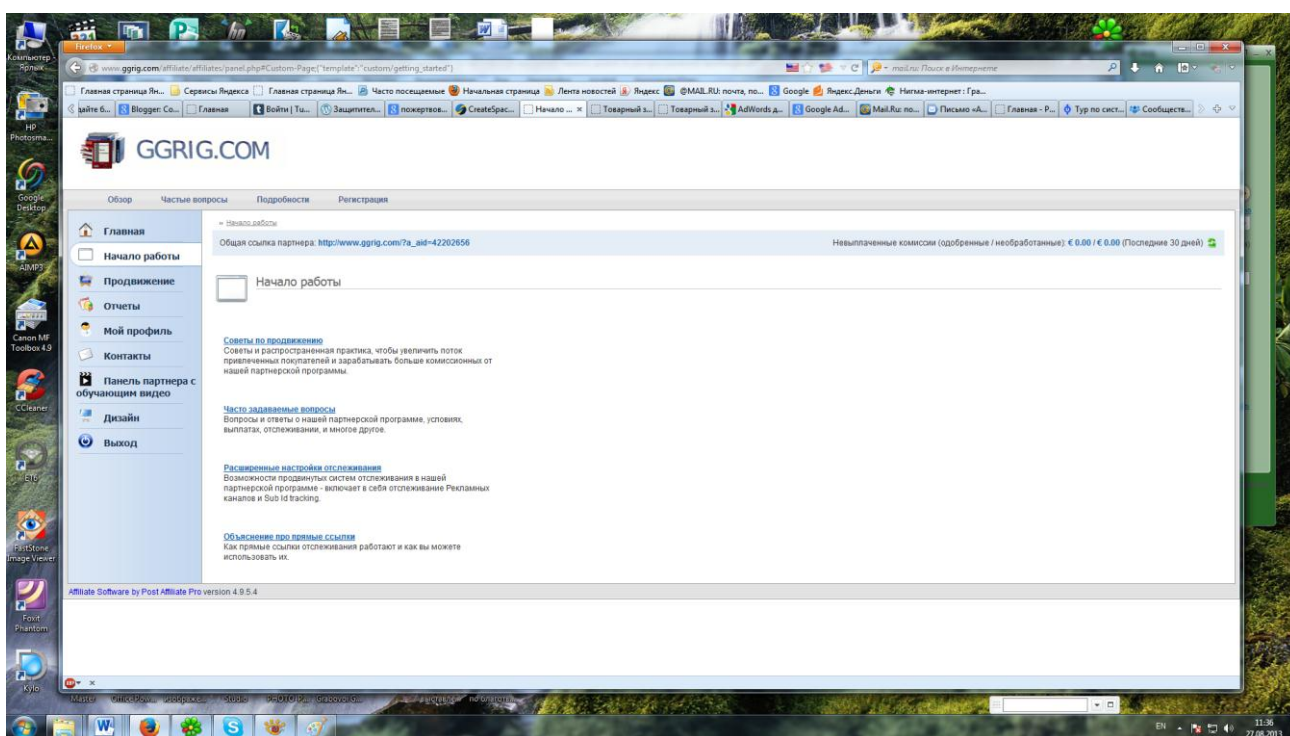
Компьютер - Ярлык

HP Photosma...

Google Desktop

AIMP3

Canon MF Toolbox 4.9

CCleaner

ET6

FastStone Image Viewer

Foxit Phantom

Kylo

Firefox

www.ggrig.com/affiliate/affiliates/panel.php#Custom-Page;{"template":"custom/getting_started"}

mail.ru: Поиск в Интернете

Главная страница Ян... Сервисы Яндекса Главная страница Ян... Часто посещаемые Начальная страница Лента новостей Яндекс @MAIL.RU: почта, по... Google Яндекс.Деньги Нигма-интернет: Гра...

дайте б... Blogger: Co... Главная Войти | Tu... Защитител... пожертвов... CreateSpac... Начало ... Товарный з... Товарный з... AdWords д... Google Ad... Mail.Ru: по... Письмо «А... Главная - P... Тур по сист... Сообщесте...

GGRIG.COM

Обзор Частые вопросы Подробности Регистрация

Главная
Начало работы
Продвижение
Отчеты
Мой профиль
Контакты
Панель партнера с обучающим видео
Дизайн
Выход

» Начало работы

Общая ссылка партнера: http://www.ggrig.com/?a_aid=42202656

Невыплаченные комиссии (одобренные / необработанные): € 0.00 / € 0.00 (Последние 30 дней)

Начало работы

Советы по продвижению
Советы и распространенная практика, чтобы увеличить поток привлеченных покупателей и зарабатывать больше комиссионных от нашей партнерской программы.

Часто задаваемые вопросы
Вопросы и ответы о нашей партнерской программе, условиях, выплатах, отслеживании, и многое другое.

Расширенные настройки отслеживания
Возможности продвинутых систем отслеживания в нашей партнерской программе - включает в себя отслеживание Рекламных каналов и Sub Id tracking.

Объяснение про прямые ссылки
Как прямые ссылки отслеживания работают и как вы можете использовать их.

Affiliate Software by Post Affiliate Pro version 4.9.5.4

EN 11:36 27.08.2013